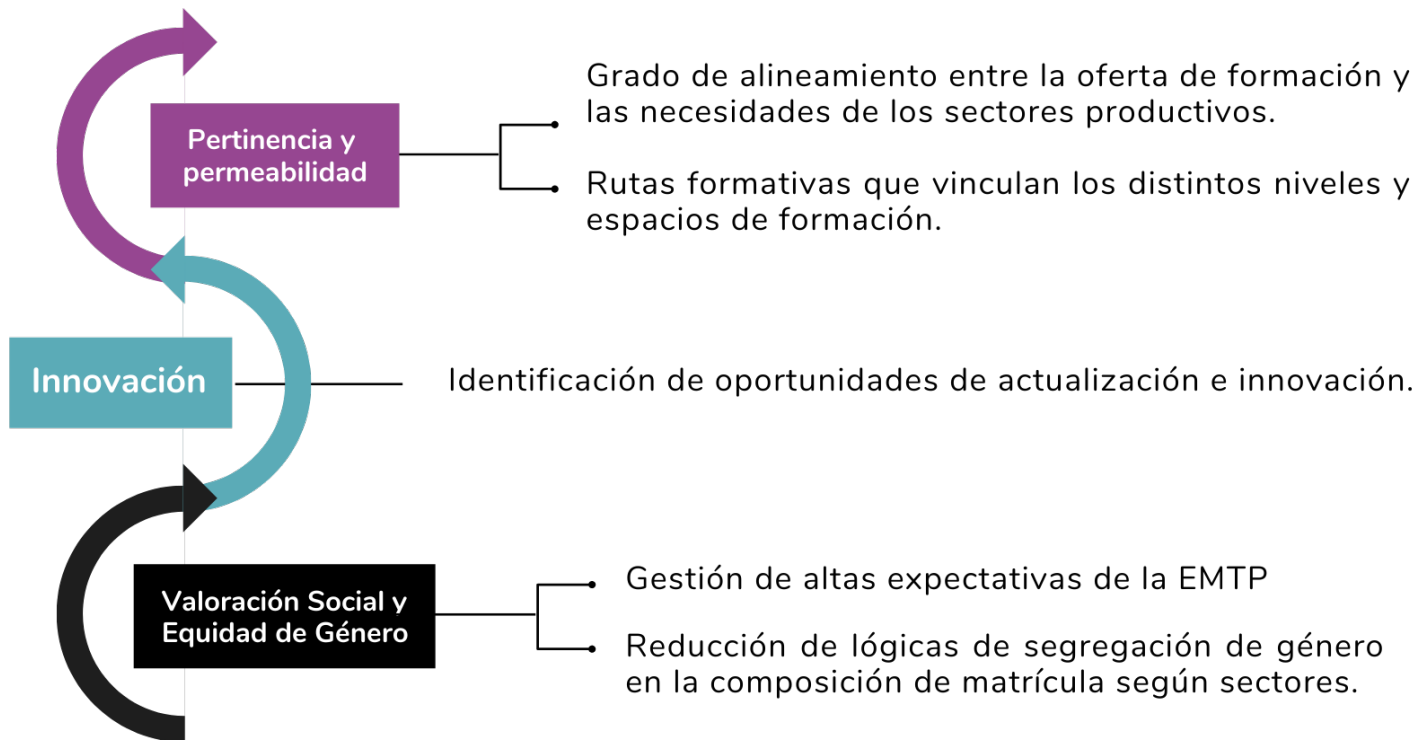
Pertinencia y permeabilidad

Grado de alineamiento entre la oferta de formación y las necesidades de los sectores productivos.

Rutas formativas que vinculan los distintos niveles y espacios de formación.

Innovación

Identificación de oportunidades de actualización e innovación.

Valoración Social y Equidad de Género

Gestión de altas expectativas de la EMTP

Reducción de lógicas de segregación de género en la composición de matrícula según sectores.